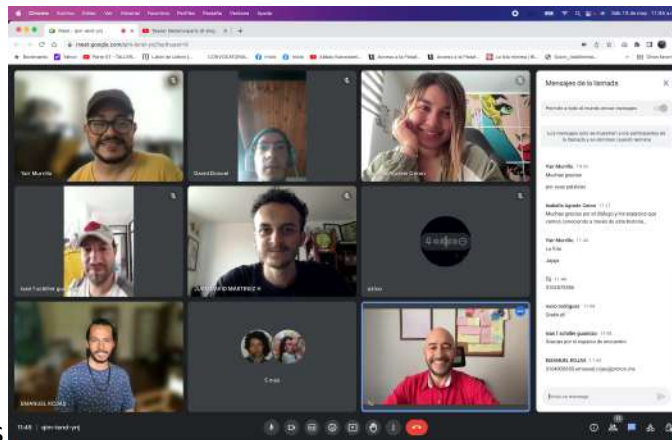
Chrome Archivo Editar Ver Historial Favoritos Perfiles Pestaña Ventana Ayuda

Meet - ajm-tendr-yrj

meet.google.com/ajm-tendr-yrj

Yair Murcillo

David Grisoel

Isabella Agredo Gómez

Juan F schiller guerrero

JUAN DAVID MARTINEZ H

Otros

EMMANUEL ROJAS

Mensajes de la llamada

Permitir a todos el mundo enviar mensajes

Los mensajes solo se muestran a los participantes de la llamada y se eliminan cuando termina

Yair Murcillo 11:00
Muchas gracias
por sus palabras

Isabella Agredo Gómez 11:01
Muchas gracias por el diálogo y los espacios que vamos conociendo a través de esta historia.

Yair Murcillo 11:03
La fila
Jajaja

11:44

Gracias

Juan F schiller guerrero 11:44
Gracias por el espacio de encuentro

EMMANUEL ROJAS 11:44

11:46 | ajm-tendr-yrj